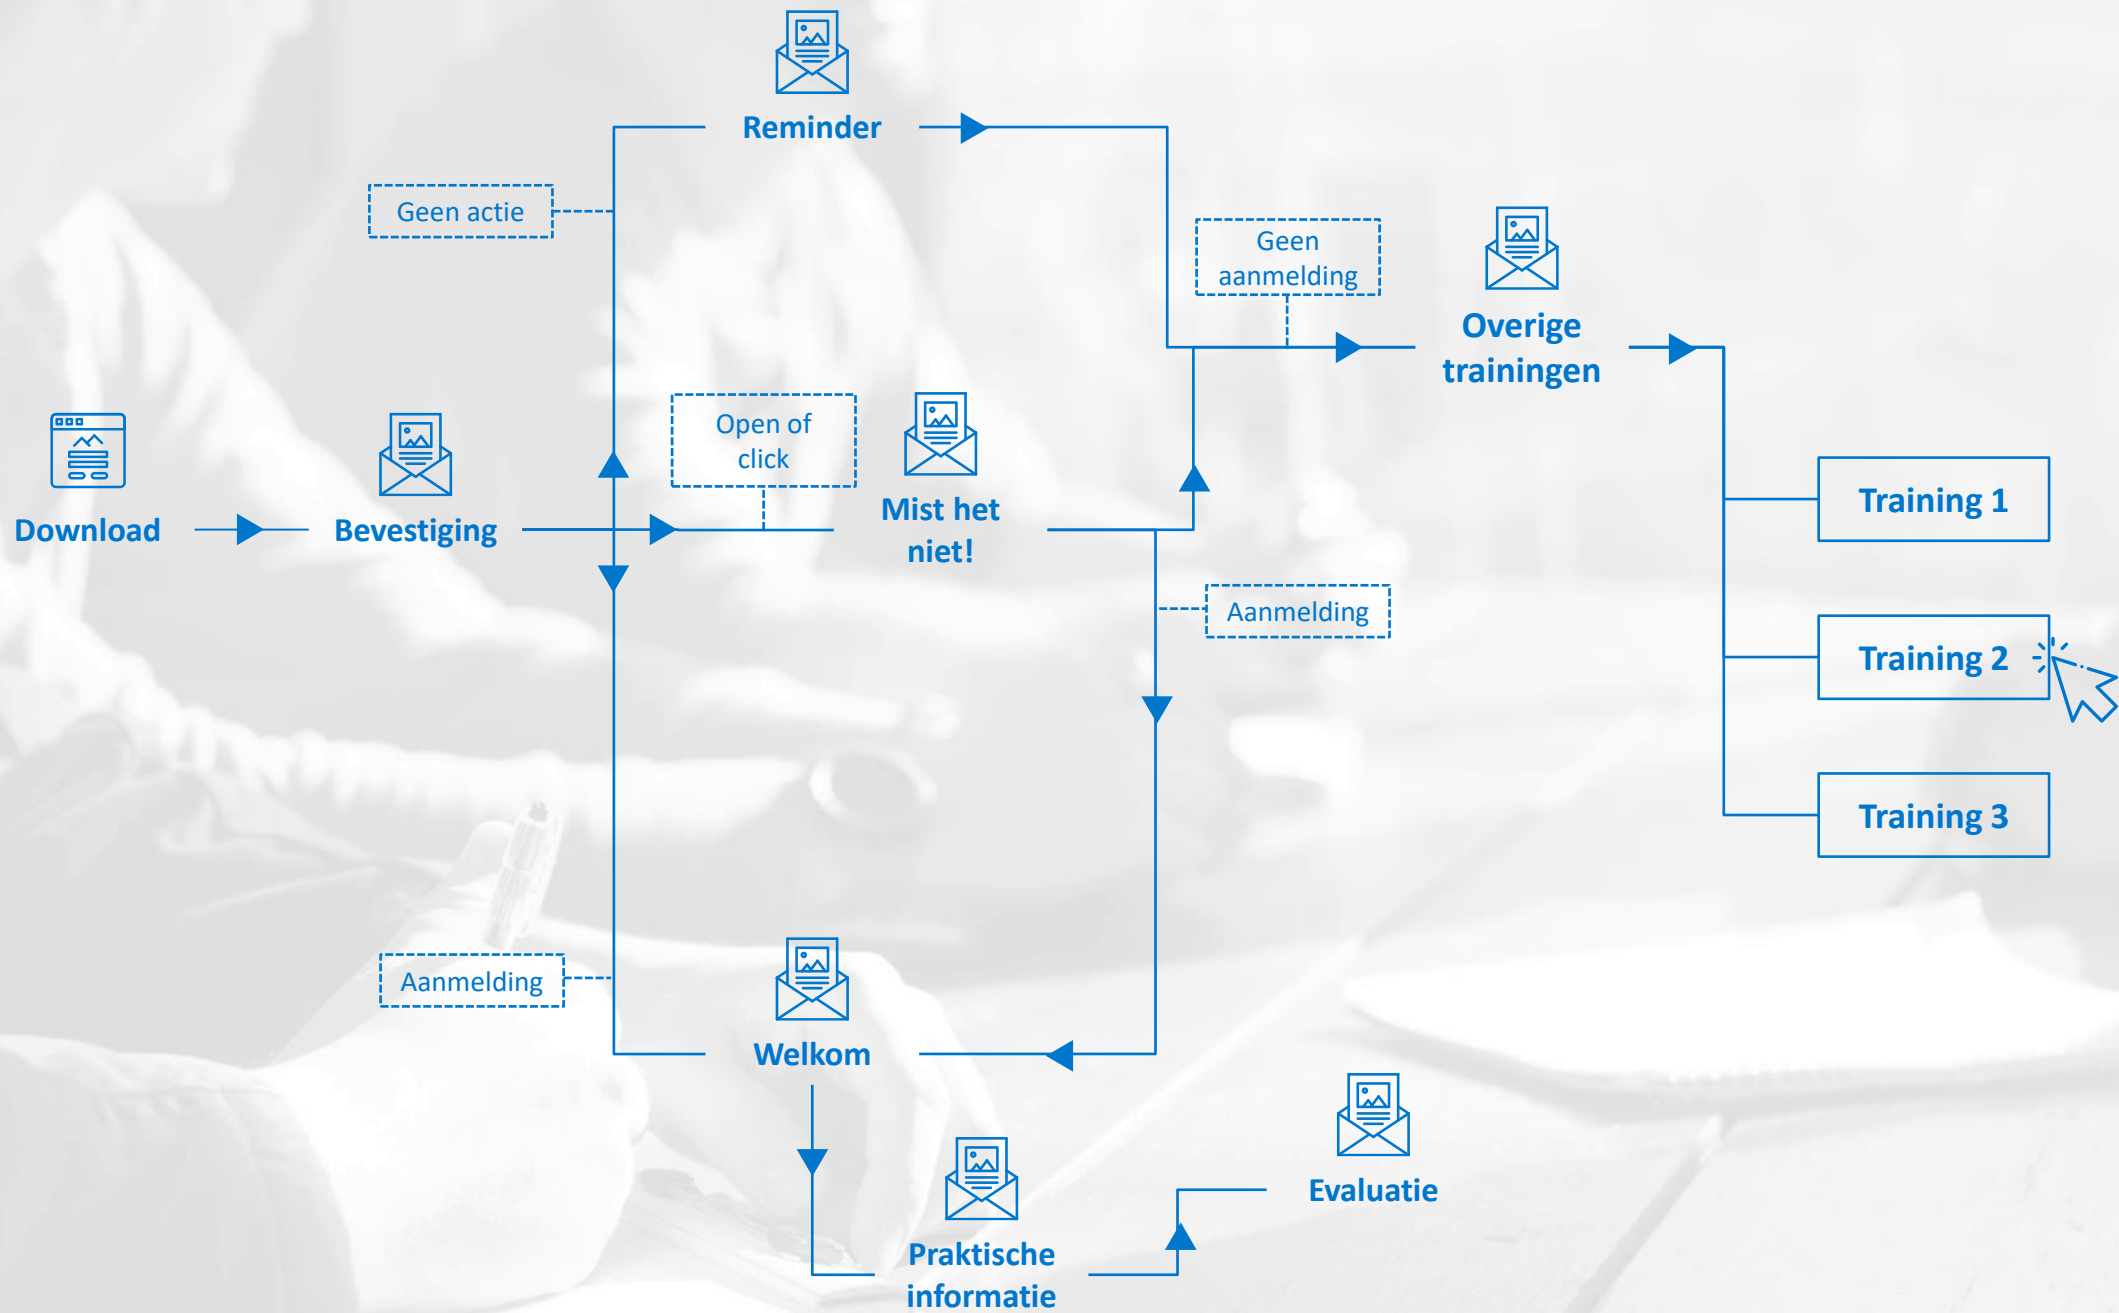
Reminder

Geen actie

Geen aanmelding

Overige trainingen

Open of click

Download

Bevestiging

Mist het niet!

Training 1

Aanmelding

Training 2

Training 3

Aanmelding

Welkom

Evaluatie

Praktische informatie